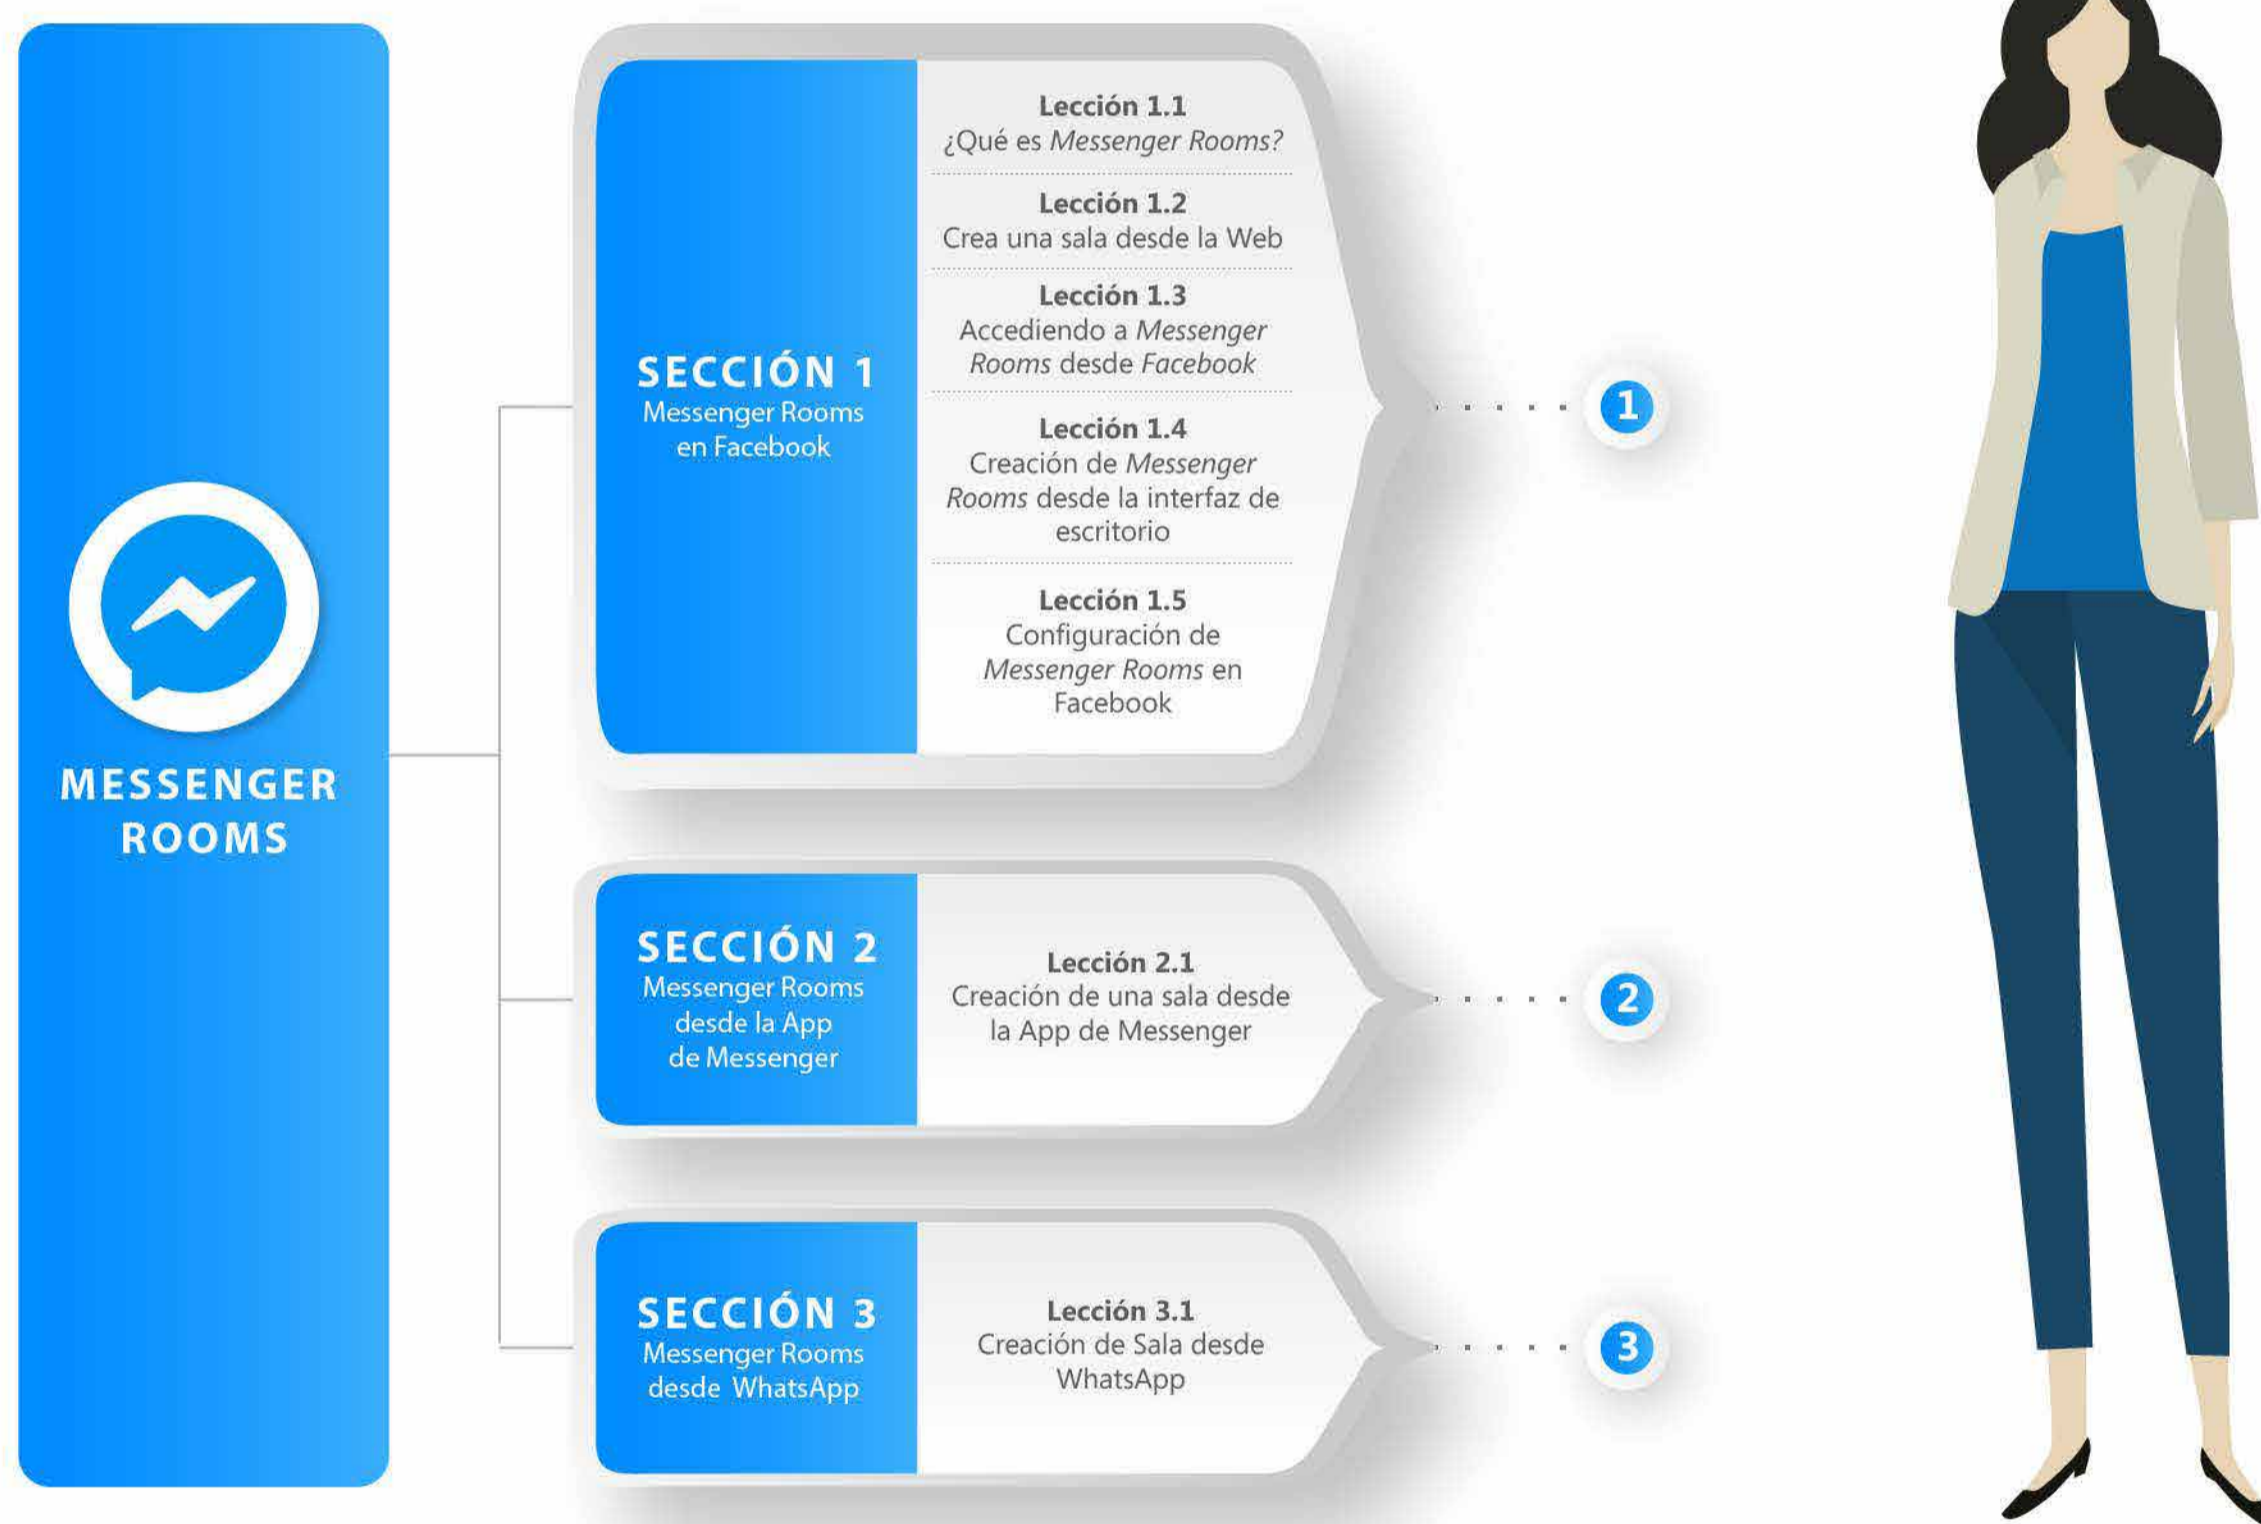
MESSENGER ROOMS

SECCIÓN 1
Messenger Rooms en Facebook

Lección 1.1
¿Qué es Messenger Rooms?

Lección 1.2
Crea una sala desde la Web

Lección 1.3
Accediendo a Messenger Rooms desde Facebook

Lección 1.4
Creación de Messenger Rooms desde la interfaz de escritorio

Lección 1.5
Configuración de Messenger Rooms en Facebook

1

SECCIÓN 2
Messenger Rooms desde la App de Messenger

Lección 2.1
Creación de una sala desde la App de Messenger

2

SECCIÓN 3
Messenger Rooms desde WhatsApp

Lección 3.1
Creación de Sala desde WhatsApp

3